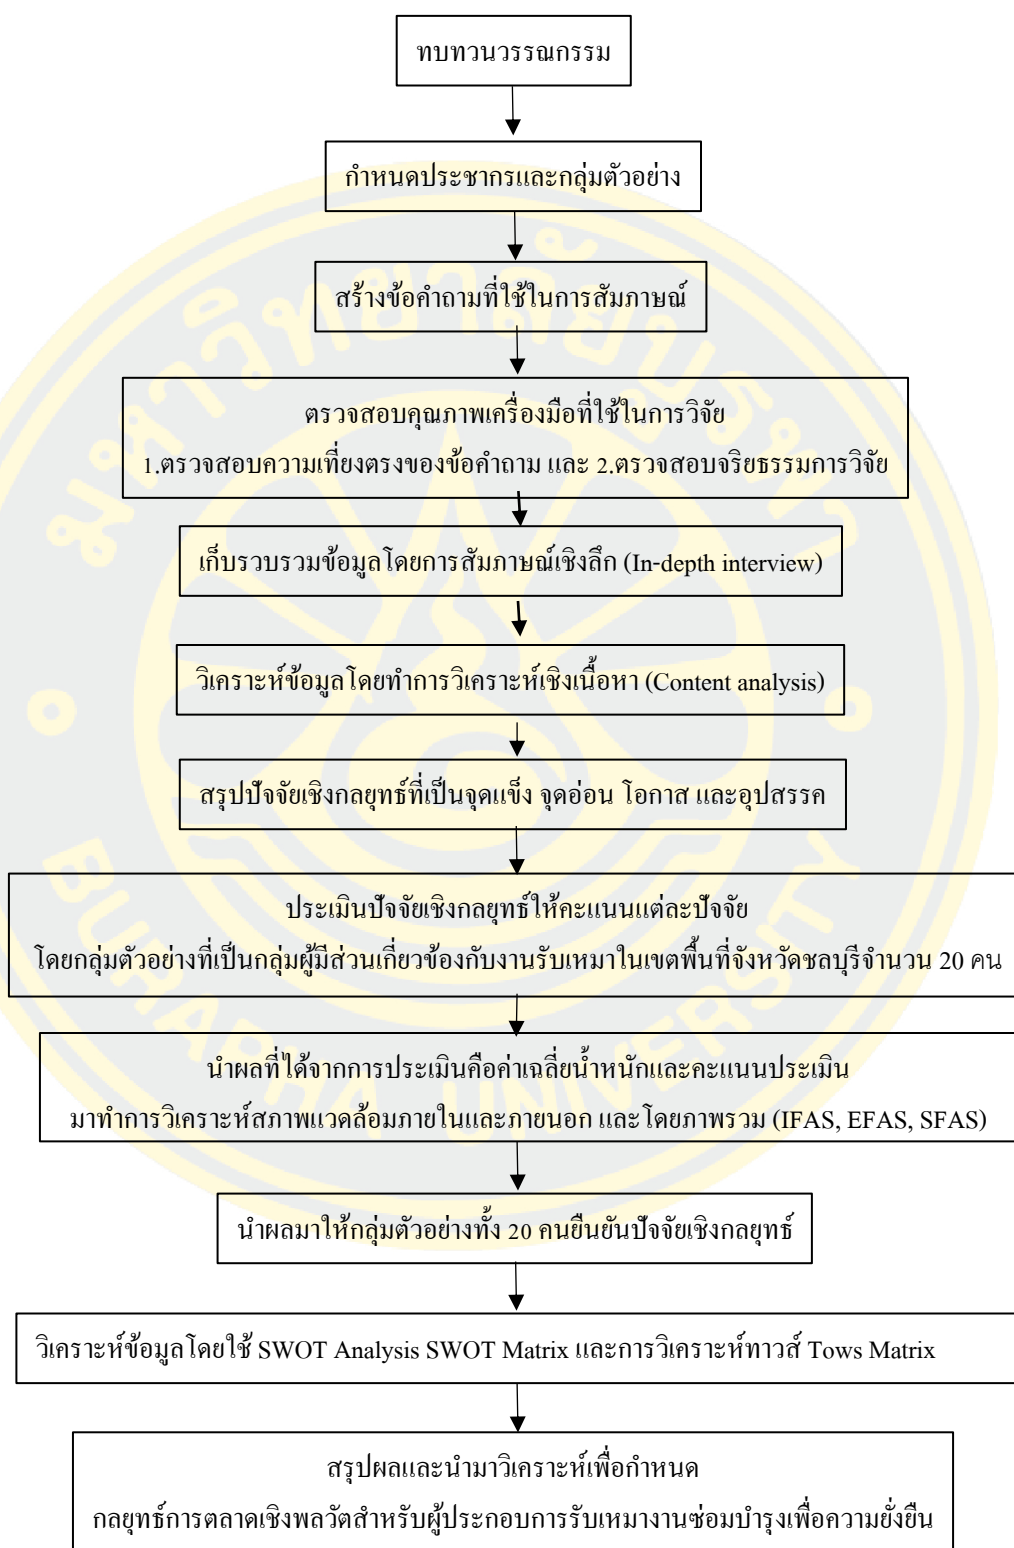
ทบทวนวรรณกรรม

กำหนดประชากรและกลุ่มตัวอย่าง

สร้างข้อคำถามที่ใช้ในการสัมภาษณ์

ตรวจสอบคุณภาพเครื่องมือที่ใช้ในการวิจัย
1.ตรวจสอบความเที่ยงตรงของข้อคำถาม และ 2.ตรวจสอบจริยธรรมการวิจัย

เก็บรวบรวมข้อมูลโดยการสัมภาษณ์เชิงลึก (In-depth interview)

วิเคราะห์ข้อมูลโดยทำการวิเคราะห์เชิงเนื้อหา (Content analysis)

สรุปปัจจัยเชิงกลยุทธ์ที่เป็นจุดแข็ง จุดอ่อน โอกาส และอุปสรรค

ประเมินปัจจัยเชิงกลยุทธ์ให้คะแนนแต่ละปัจจัย
โดยกลุ่มตัวอย่างที่เป็นกลุ่มผู้มีส่วนเกี่ยวข้องกับงานรับเหมาในเขตพื้นที่จังหวัดชลบุรีจำนวน 20 คน

นำผลที่ได้จากการประเมินคือค่าเฉลี่ยน้ำหนักและคะแนนประเมิน
มาทำการวิเคราะห์สภาพแวดล้อมภายในและภายนอก และโดยภาพรวม (IFAS, EFAS, SFAS)

นำผลมาให้กลุ่มตัวอย่างทั้ง 20 คนยืนยันปัจจัยเชิงกลยุทธ์

วิเคราะห์ข้อมูลโดยใช้ SWOT Analysis SWOT Matrix และการวิเคราะห์ทาวส์ Tows Matrix

สรุปผลและนำมาวิเคราะห์เพื่อกำหนด
กลยุทธ์การตลาดเชิงพลวัตสำหรับผู้ประกอบการรับเหมางานซ่อมบำรุงเพื่อความยั่งยืน